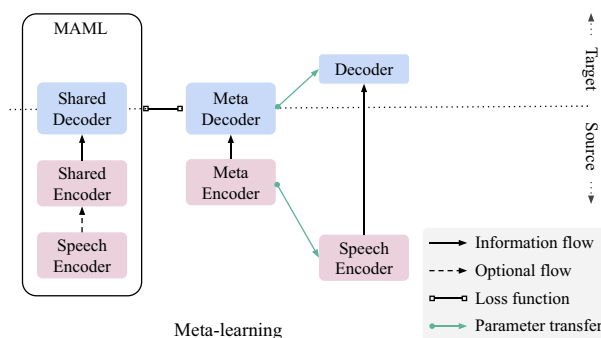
MAML

Shared Decoder

Shared Encoder

Speech Encoder

Meta Decoder

Meta Encoder

Decoder

Speech Encoder

Target

Source

Information flow

Optional flow

Loss function

Parameter transfer

Meta-learning